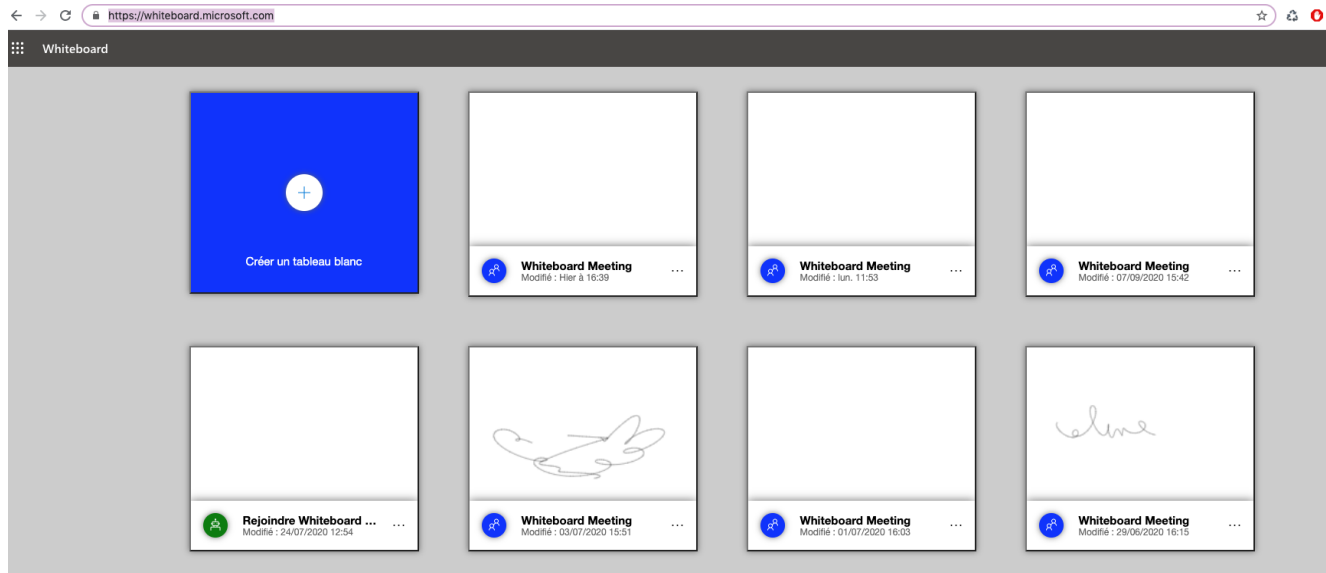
https://whiteboard.microsoft.com

Whiteboard

+

Créer un tableau blanc

Whiteboard Meeting
Modifié : Hier à 16:39
...

Whiteboard Meeting
Modifié : lun. 11:53
...

Whiteboard Meeting
Modifié : 07/09/2020 15:42
...

Rejoindre Whiteboard ...
Modifié : 24/07/2020 12:54
...

Whiteboard Meeting
Modifié : 03/07/2020 15:51
...

Whiteboard Meeting
Modifié : 01/07/2020 16:03
...

eline

Whiteboard Meeting
Modifié : 29/06/2020 16:15
...